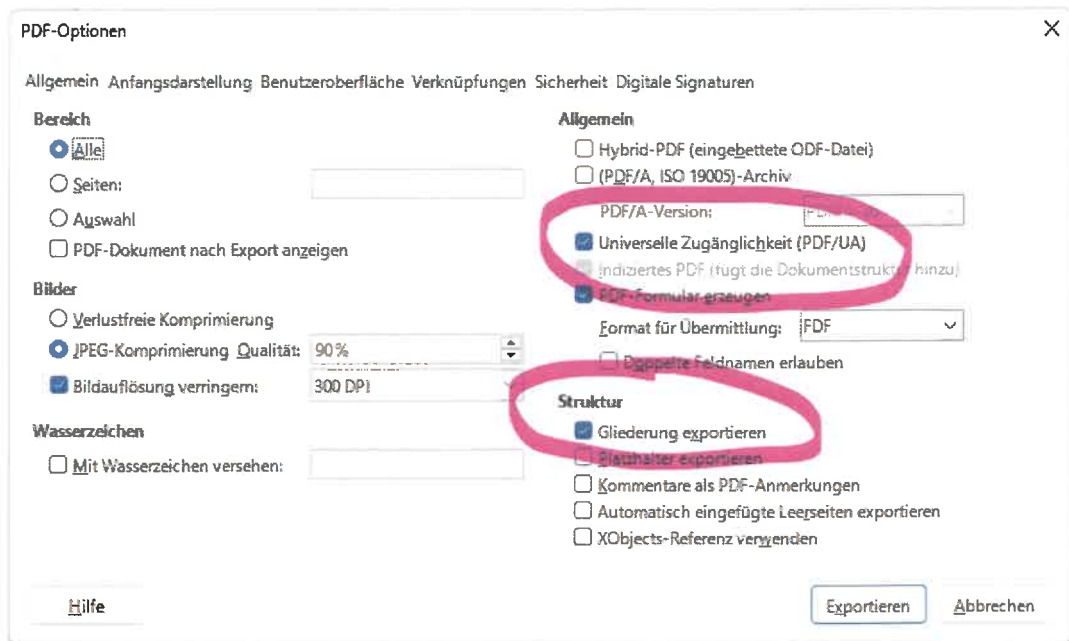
PDF-Optionen

Allgemein Anfangsdarstellung Benutzeroberfläche Verknüpfungen Sicherheit Digitale Signaturen

Bereich
Alle
Seiten:
Auswahl
PDF-Dokument nach Export anzeigen

Bilder
Verlustfreie Komprimierung
JPEG-Komprimierung Qualität: 90 %
Bildauflösung verringern: 300 DPI

Wasserzeichen
Mit Wasserzeichen versehen:

Allgemein
Hybrid-PDF (eingebettete ODF-Datei)
(PDF/A, ISO 19005)-Archiv
PDF/A-Version: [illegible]
Universelle Zugänglichkeit (PDF/UA)
Indiziertes PDF (fügt die Dokumentstruktur hinzu)
PDF-Formular erzeugen
Format für Übermittlung: FDF
Doppelte Feldnamen erlauben

Struktur
Gliederung exportieren
Platzhalter exportieren
Kommentare als PDF-Anmerkungen
Automatisch eingefügte Leerseiten exportieren
XObjects-Referenz verwenden

Hilfe
Exportieren
Abbrechen